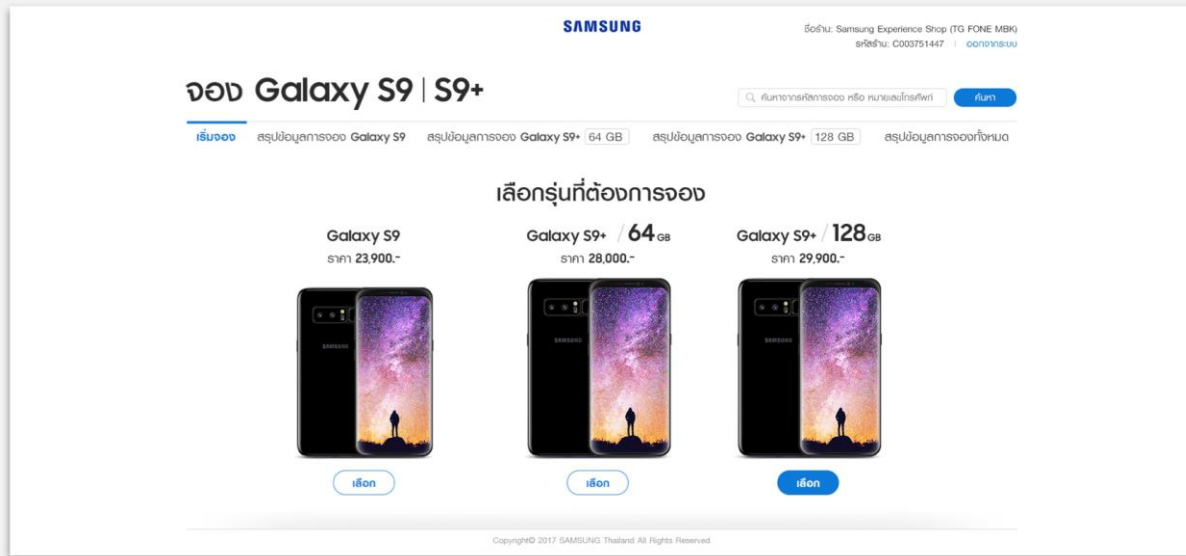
SAMSUNG

ชื่อร้าน: Samsung Experience Shop (TG FONE MBK)
รหัสร้าน: C003751447 | ออกจากระบบ

จอง Galaxy S9 | S9+

ค้นหาจากรหัสการจอง หรือ หมายเลขโทรศัพท์ ค้นหา

เริ่มจอง สรุปข้อมูลการจอง Galaxy S9 สรุปข้อมูลการจอง Galaxy S9+ 64 GB สรุปข้อมูลการจอง Galaxy S9+ 128 GB สรุปข้อมูลการจองทั้งหมด

เลือกรุ่นที่ต้องการจอง

Galaxy S9
ราคา 23,900.-

SAMSUNG

เลือก

Galaxy S9+ / 64 GB
ราคา 28,000.-

SAMSUNG

เลือก

Galaxy S9+ / 128 GB
ราคา 29,900.-

SAMSUNG

เลือก

Copyright© 2017 SAMSUNG Thailand All Rights Reserved.